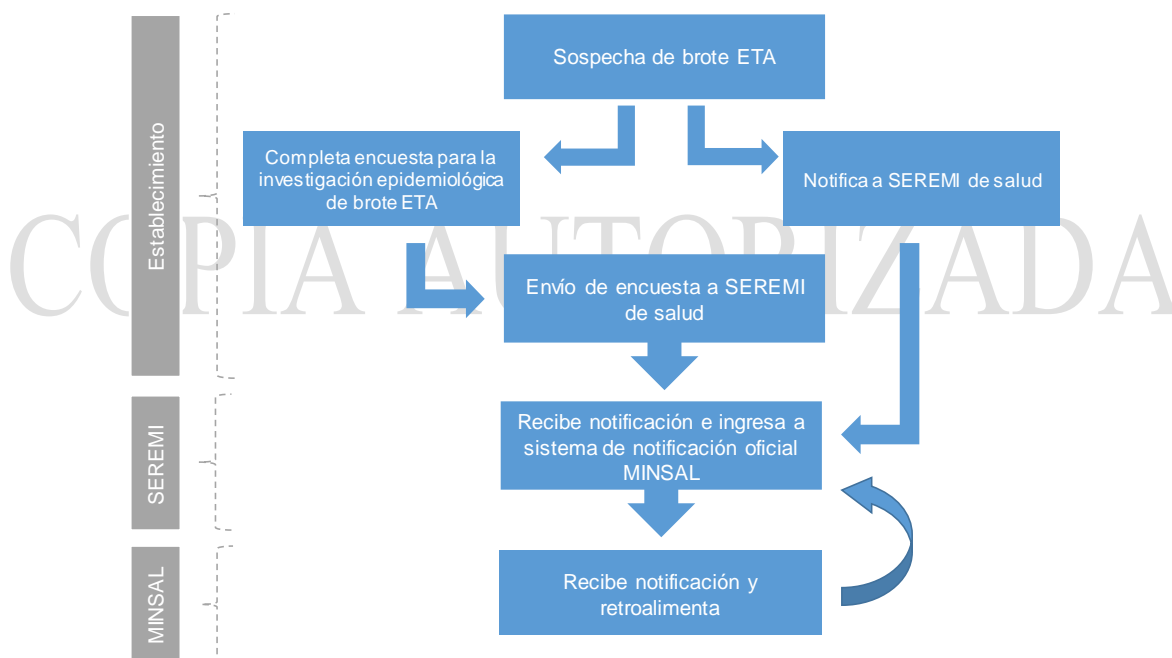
Establecimiento

Sospecha de brote ETA

Completa encuesta para la investigación epidemiológica de brote ETA

Notifica a SEREMI de salud

COPIA AUTORIZADA

Envío de encuesta a SEREMI de salud

SEREMI

Recibe notificación e ingresa a sistema de notificación oficial MINSAL

MINSAL

Recibe notificación y retroalimenta